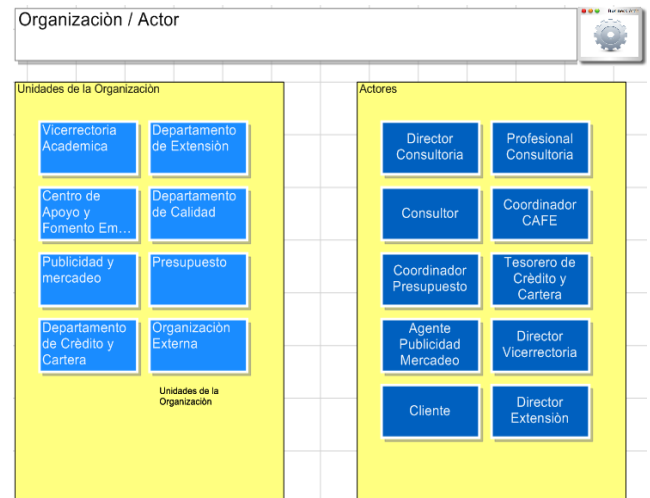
Organizaciòn / Actor

Unidades de la Organizaciòn

Vicerrectoria Academica

Departamento de Extensiòn

Centro de Apoyo y Fomento Em…

Departamento de Calidad

Publicidad y mercadeo

Presupuesto

Departamento de Crèdito y Cartera

Organizaciòn Externa

Unidades de la Organizaciòn

Actores

Director Consultoria

Profesional Consultoria

Consultor

Coordinador CAFE

Coordinador Presupuesto

Tesorero de Crèdito y Cartera

Agente Publicidad Mercadeo

Director Vicerrectoria

Cliente

Director Extensiòn